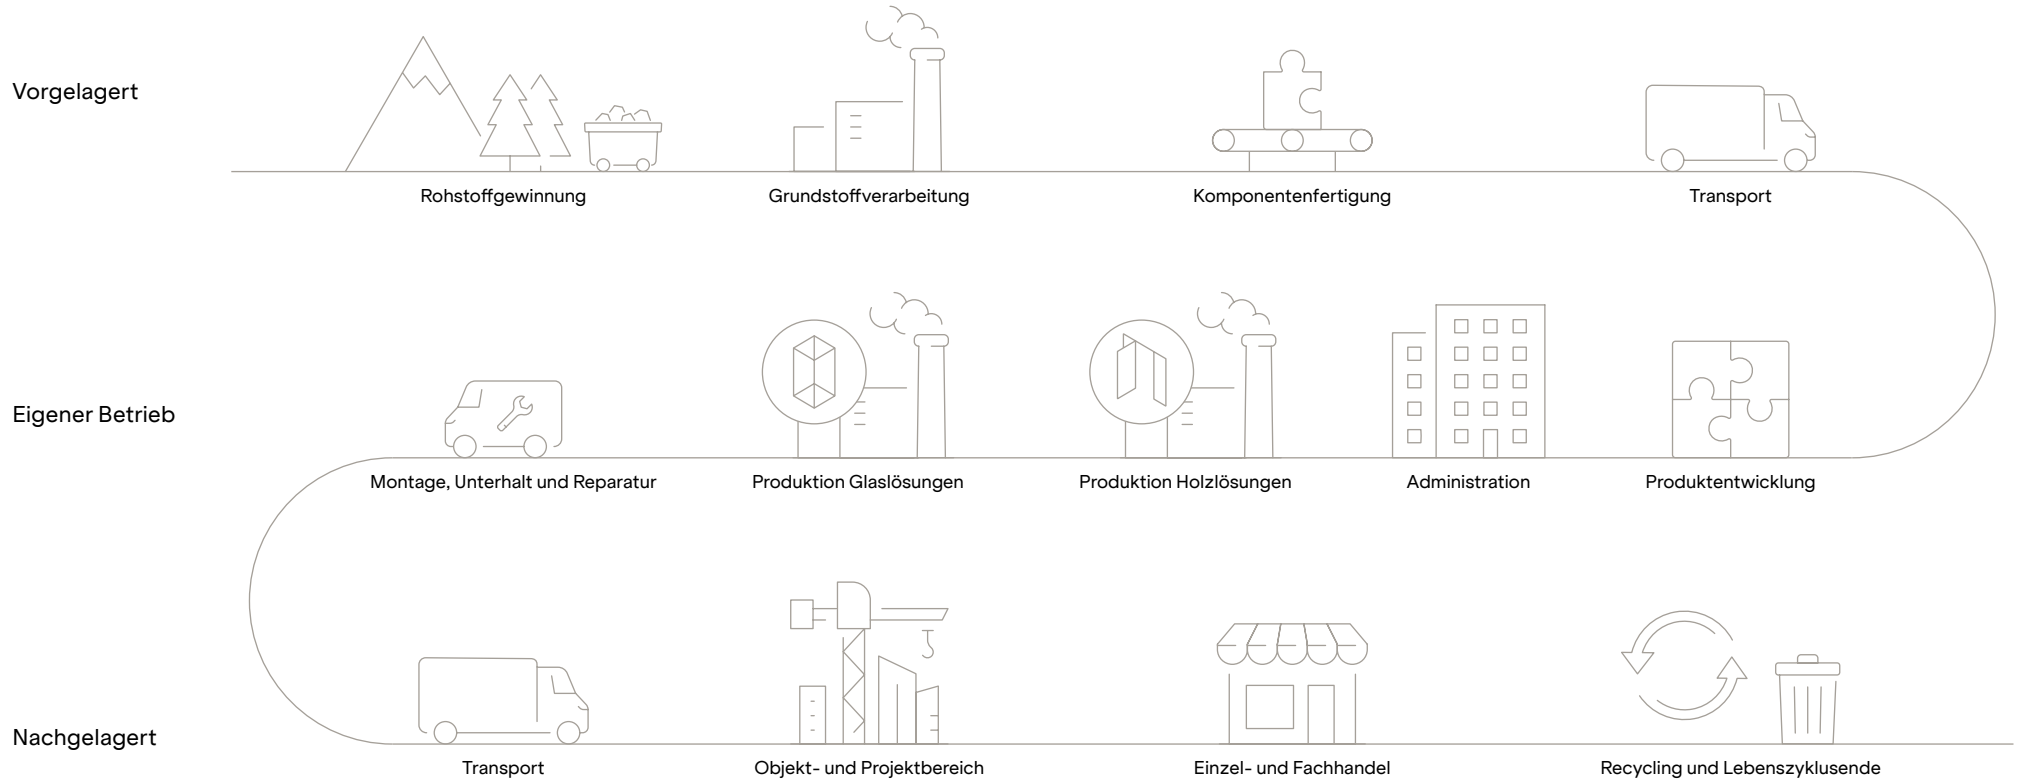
Vorgelagert

Rohstoffgewinnung

Grundstoffverarbeitung

Komponentenfertigung

Transport

Eigener Betrieb

Montage, Unterhalt und Reparatur

Produktion Glaslösungen

Produktion Holzlösungen

Administration

Produktentwicklung

Nachgelagert

Transport

Objekt- und Projektbereich

Einzel- und Fachhandel

Recycling und Lebenszyklusende